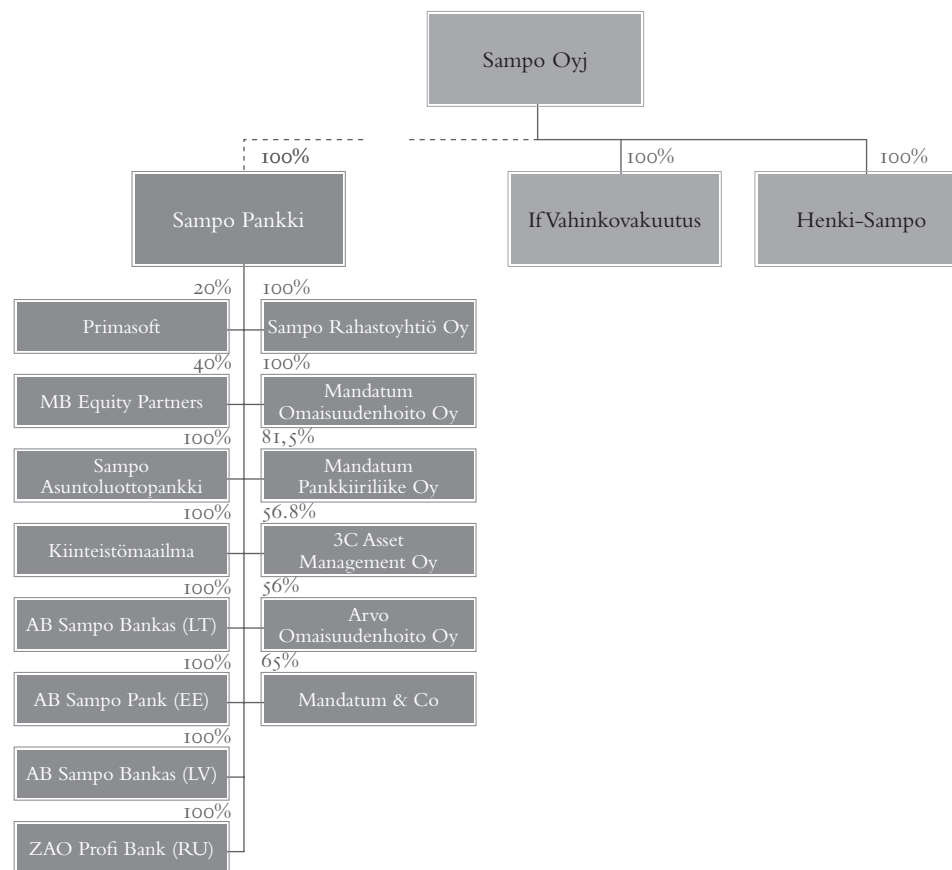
Sampo Oyj

100%

Sampo Pankki

100%

If Vahinkovakuutus

100%

Henki-Sampo

20%

Primasoft

40%

MB Equity Partners

100%

Sampo Asuntoluottopankki

100%

Kiinteistömaailma

100%

AB Sampo Bankas (LT)

100%

AB Sampo Pank (EE)

100%

AB Sampo Bankas (LV)

100%

ZAO Profi Bank (RU)

100%

Sampo Rahastoyhtiö Oy

100%

Mandatum Omaisuudenhoito Oy

81,5%

Mandatum Pankkiiriliike Oy

56.8%

3C Asset Management Oy

56%

Arvo Omaisuudenhoito Oy

65%

Mandatum & Co